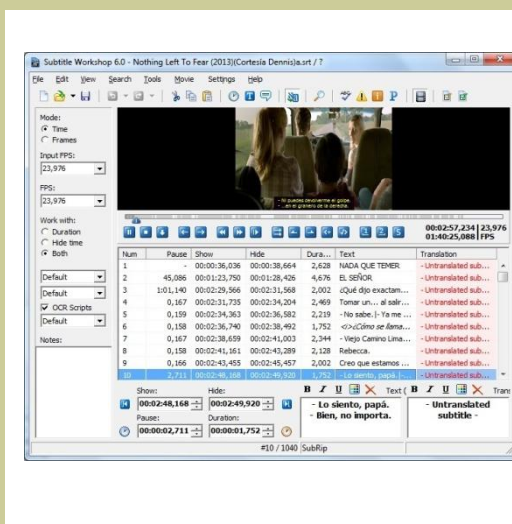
Subtitle Workshop 6.0 - Nothing Left To Fear (2013)(Cortesía Dennis)a.srt / ?

File Edit View Search Tools Movie Settings Help

Mode:
Time
Frames

Input FPS:
23,976

FPS:
23,976

Work with:
Duration
Hide time
Both

Default
Default
OCR Scripts
Default

Notes:

- No puedes devolverme el golpe.
...en el granero de la derecha.

00:02:57,234 | 23,976
01:40:25,088 | FPS

| Num | Pause | Show | Hide | Dura... | Text | Translation |
|---|---|---|---|---|---|---|
| 1 | - | 00:00:36,036 | 00:00:38,664 | 2,628 | NADA QUE TEMER | - Untranslated sub... |
| 2 | 45,086 | 00:01:23,750 | 00:01:28,426 | 4,676 | EL SEÑOR | - Untranslated sub... |
| 3 | 1:01,140 | 00:02:29,566 | 00:02:31,568 | 2,002 | ¿Qué dijo exactam... | - Untranslated sub... |
| 4 | 0,167 | 00:02:31,735 | 00:02:34,204 | 2,469 | Tomar un... al salir... | - Untranslated sub... |
| 5 | 0,159 | 00:02:34,363 | 00:02:36,582 | 2,219 | - No sabe. \| - Ya me ... | - Untranslated sub... |
| 6 | 0,158 | 00:02:36,740 | 00:02:38,492 | 1,752 | <i>¿Cómo se llama... | - Untranslated sub... |
| 7 | 0,167 | 00:02:38,659 | 00:02:41,003 | 2,344 | - Viejo Camino Lima... | - Untranslated sub... |
| 8 | 0,158 | 00:02:41,161 | 00:02:43,289 | 2,128 | Rebecca. | - Untranslated sub... |
| 9 | 0,166 | 00:02:43,455 | 00:02:45,457 | 2,002 | Creo que estamos ... | - Untranslated sub... |
| 10 | 2,711 | 00:02:48,168 | 00:02:49,920 | 1,752 | - Lo siento, papá. \| - ... | - Untranslated sub... |

Show: 00:02:48,168
Hide: 00:02:49,920
Pause: 00:00:02,711
Duration: 00:00:01,752

Text (
- Lo siento, papá.
- Bien, no importa.

Trans
- Untranslated subtitle -

#10 / 1040 SubRip